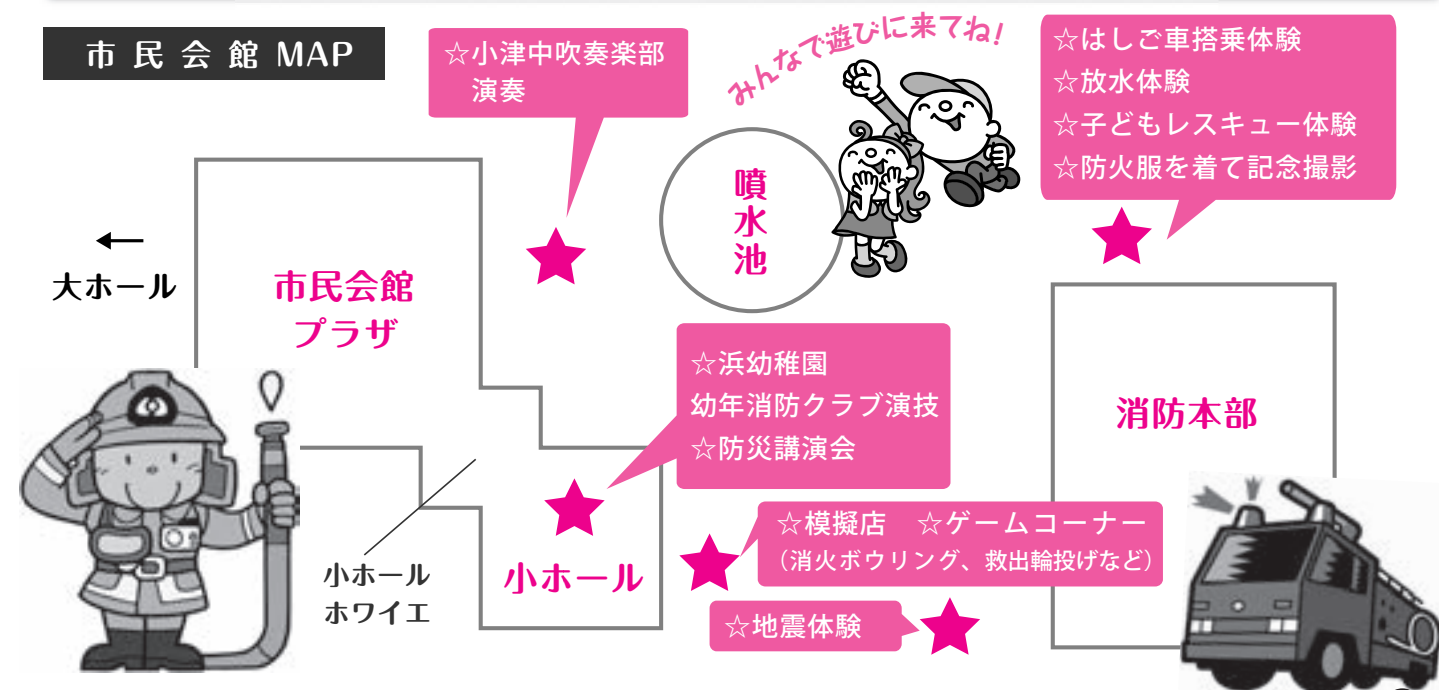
市民会館MAP

☆小津中吹奏楽部
演奏

みんなで遊びに来てね！

☆はしご車搭乗体験
☆放水体験
☆子どもレスキュー体験
☆防火服を着て記念撮影

噴水池

←
大ホール

市民会館
プラザ

☆浜幼稚園
幼年消防クラブ演技
☆防災講演会

消防本部

☆模擬店　☆ゲームコーナー
（消火ボウリング、救出輪投げなど）

小ホール
ホワイエ

小ホール

☆地震体験